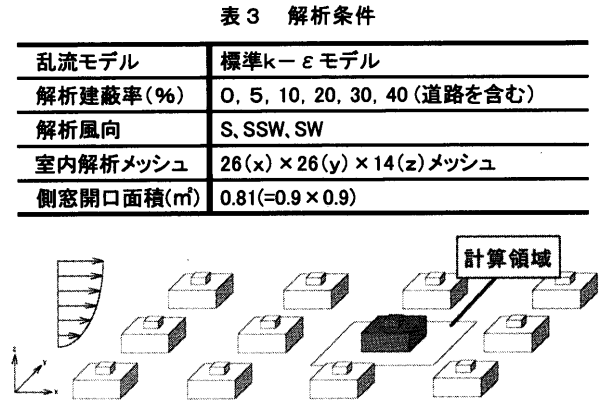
表３　解析条件

| 乱流モデル | 標準k－εモデル |
|---|---|
| 解析建蔽率(%) | 0, 5, 10, 20, 30, 40 (道路を含む) |
| 解析風向 | S, SSW, SW |
| 室内解析メッシュ | 26(x)×26(y)×14(z)メッシュ |
| 側窓開口面積(m²) | 0.81(=0.9×0.9) |

計算領域

z
y
x